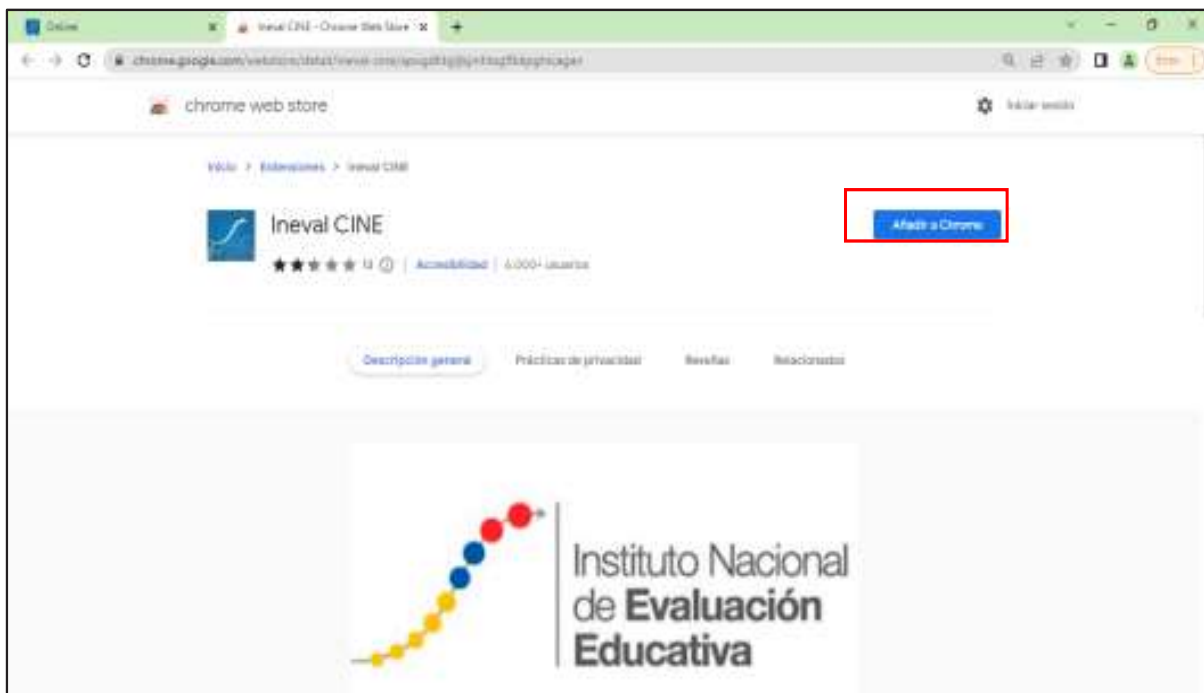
Online
Ineval CINE - Chrome Web Store

chrome.google.com/webstore/detail/ineval-cine/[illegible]

chrome web store

Iniciar sesión

Inicio > Extensiones > Ineval CINE

Ineval CINE

Añadir a Chrome

14 | Accesibilidad | 6.000+ usuarios

Descripción general
Prácticas de privacidad
Reseñas
Relacionados

Instituto Nacional de Evaluación Educativa